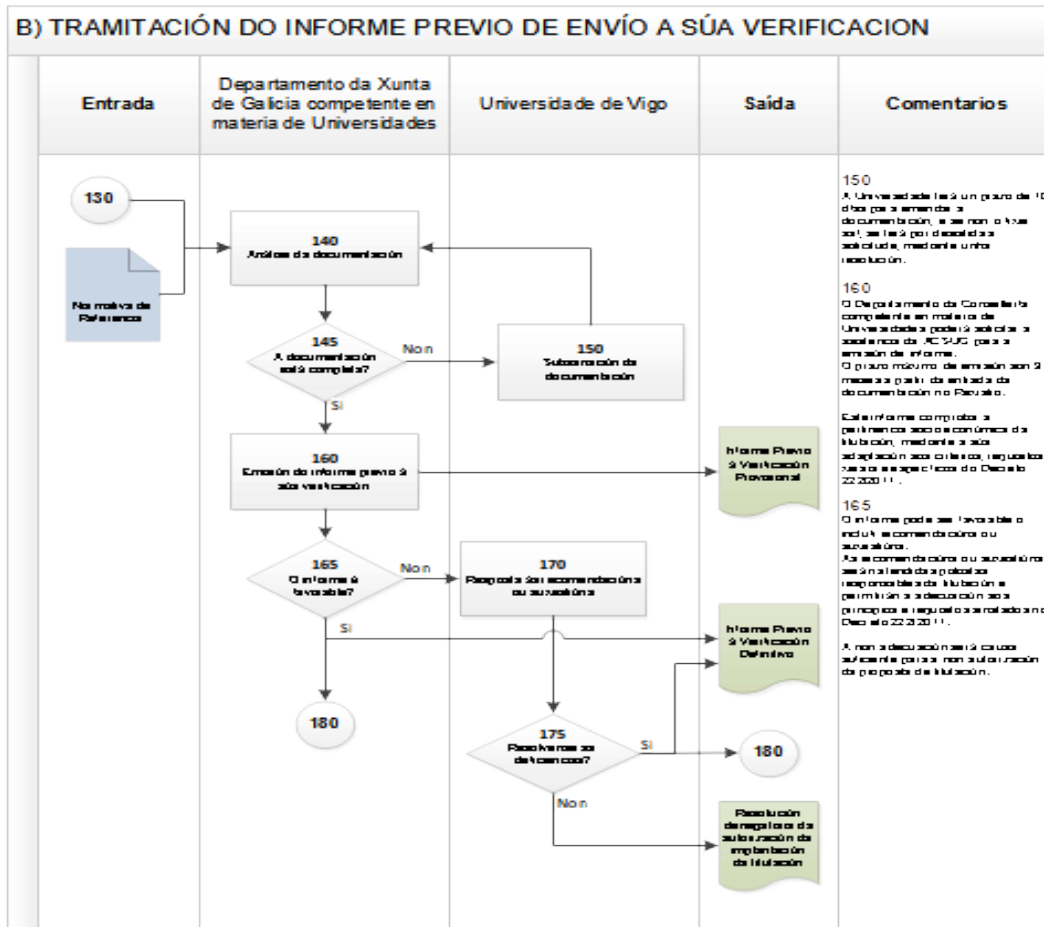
B) TRAMITACIÓN DO INFORME PREVIO DE ENVÍO A SÚA VERIFICACION

| Entrada | Departamento da Xunta de Galicia competente en materia de Universidades | Universidade de Vigo | Saída | Comentarios |
|---|---|---|---|---|

130

Normativa de Referencia

140
Análise da documentación

145
A documentación está completa?

Non

150
Subsanación da documentación

Si

160
Emisión do informe previo á súa verificación

Informe Previo á Verificación Provisional

165
O informe é favorable?

Non

170
Resposta ás recomendacións ou suxestións

Si

Informe Previo á Verificación Definitivo

180

175
Resolvéronse as deficiencias?

Si

180

Non

Resolución denegatoria da autorización de implantación da titulación

150
A Universidade terá un prazo de 10 días para emendar a documentación, e se non o fixera, se terá por desistida a solicitude, mediante unha resolución.

160
O Departamento da Consellería competente en materia de Universidades poderá solicitar a asistencia da ACSUG para a emisión do informe.
O prazo máximo de emisión son 3 meses a partir da entrada da documentación no Rexistro.

Este informe comprobará a pertinencia socio económica da titulación, mediante a súa adaptación aos criterios, requisitos xerais e específicos do Decreto 222/2011.

165
O informe pode ser favorable o incluír recomendacións ou suxestións.
As recomendacións ou suxestións serán atendidas polos responsables da titulación e permitirán a adecuación aos principios e requisitos sinalados no Decreto 222/2011.

A non adecuación será causa suficiente para a non autorización da proposta de titulación.